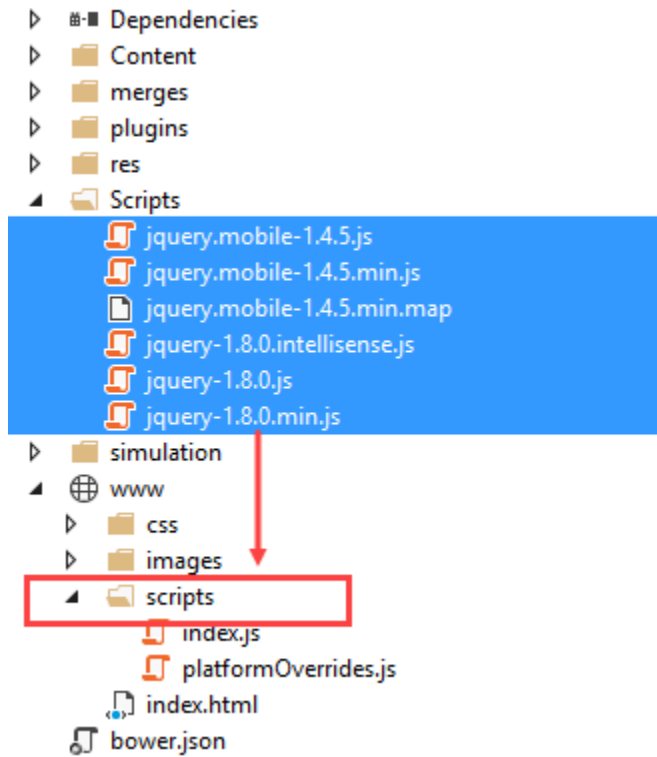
Dependencies
Content
merges
plugins
res
Scripts
jquery.mobile-1.4.5.js
jquery.mobile-1.4.5.min.js
jquery.mobile-1.4.5.min.map
jquery-1.8.0.intellisense.js
jquery-1.8.0.js
jquery-1.8.0.min.js
simulation
www
css
images
scripts
index.js
platformOverrides.js
index.html
bower.json